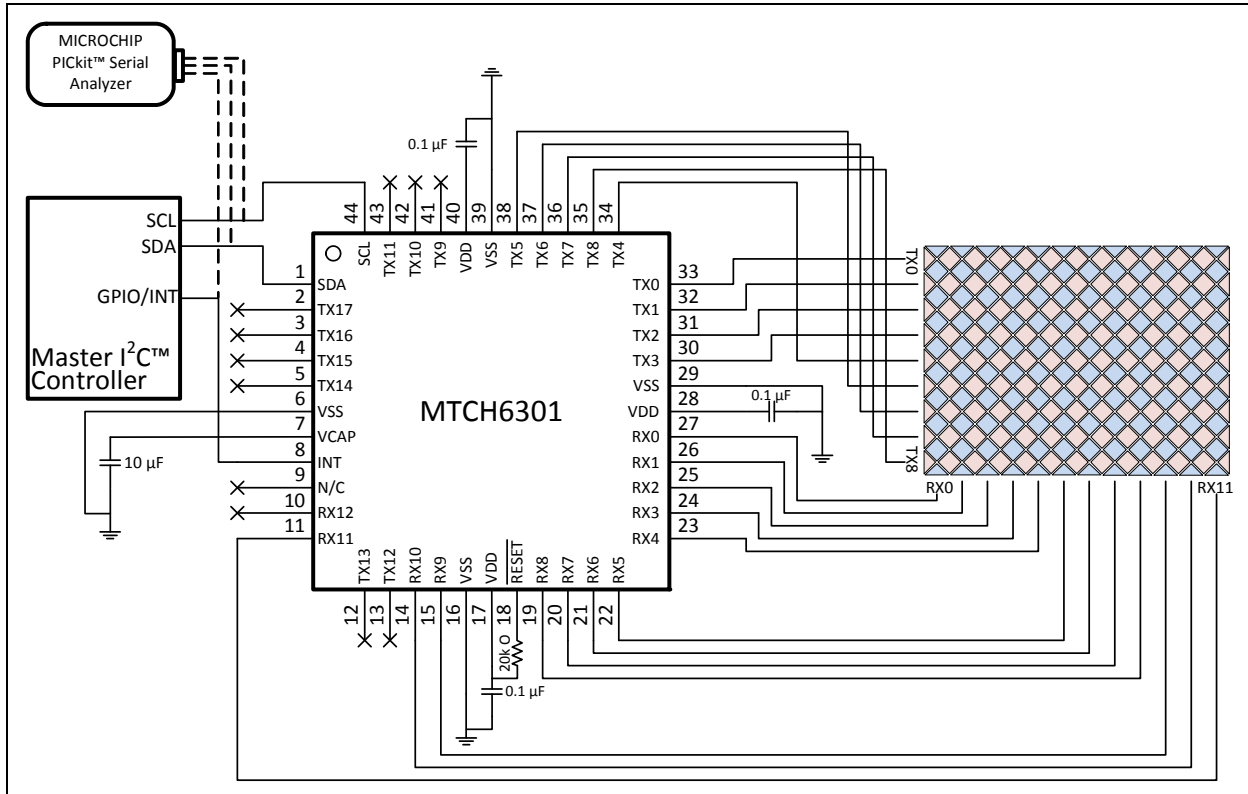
MICROCHIP PICkit™ Serial Analyzer

SCL
SDA
GPIO/INT

Master $I^2C$™ Controller

0.1 µF

44 SCL
43 TX11
42 TX10
41 TX9
40 VDD
39 VSS
38 TX5
37 TX6
36 TX7
35 TX8
34 TX4

1 SDA
2 TX17
3 TX16
4 TX15
5 TX14
6 VSS
7 VCAP
8 INT
9 N/C
10 RX12
11 RX11

10 µF

MTCH6301

33 TX0
32 TX1
31 TX2
30 TX3
29 VSS
28 VDD
27 RX0
26 RX1
25 RX2
24 RX3
23 RX4

0.1 µF

12 TX13
13 TX12
14 RX10
15 RX9
16 VSS
17 VDD
18 $\overline{RESET}$
19 RX8
20 RX7
21 RX6
22 RX5

20k Ω
0.1 µF

TX0
TX8
RX0
RX11